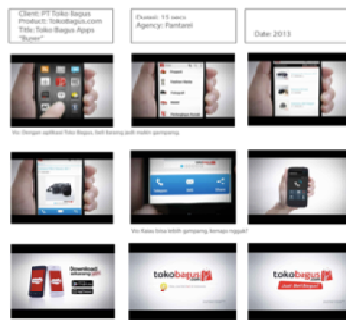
Client: PT Toko Bagus
Product: Tokobagus.com
Title: Toko Bagus Apps "Baper"

Durasi: 15 secs
Agency: Fantasei

Date: 2013

Vo: Dengan aplikasi Toko Bagus, beli barang jadi makin gampang.

Vo: Bisa bisa lebih gampang, kenapa nggak!

tokobagus

Download tokobagus.com

tokobagus

tokobagus

Jual Beli Beres